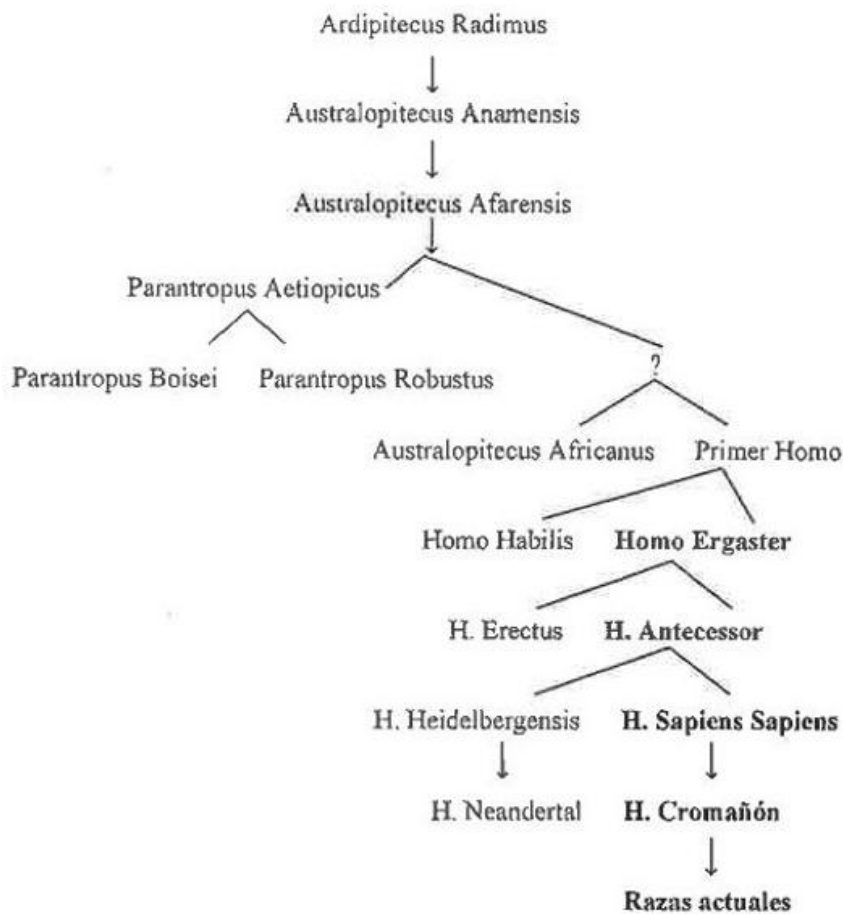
Ardipitecus Radimus

Australopitecus Anamensis

Australopitecus Afarensis

Parantropus Aetiopicus

Parantropus Boisei Parantropus Robustus

?

Australopitecus Africanus Primer Homo

Homo Habilis **Homo Ergaster**

H. Erectus **H. Antecessor**

H. Heidelbergensis **H. Sapiens Sapiens**

H. Neandertal **H. Cromañón**

**Razas actuales**